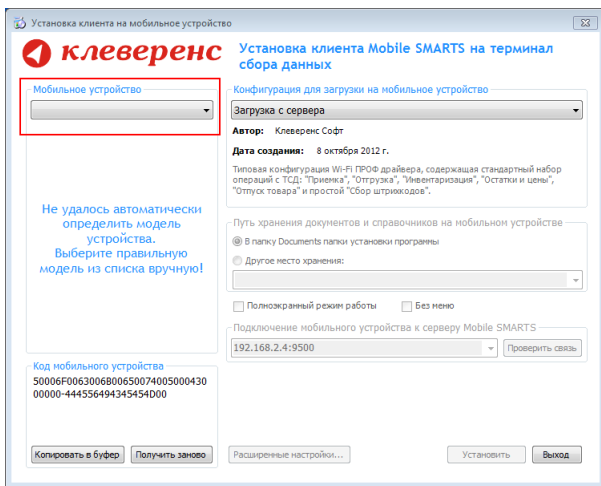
Установка клиента на мобильное устройство

клеверенс

Установка клиента Mobile SMARTS на терминал сбора данных

Мобильное устройство

Не удалось автоматически определить модель устройства. Выберите правильную модель из списка вручную!

Код мобильного устройства

50006F0063006B00650074005000430000000-444556494345454D00

Копировать в буфер | Получить заново

Конфигурация для загрузки на мобильное устройство

Загрузка с сервера

Автор: Клеверенс Софт

Дата создания: 8 октября 2012 г.

Типовая конфигурация Wi-Fi ПРОФ драйвера, содержащая стандартный набор операций с ТСД: "Приемка", "Отгрузка", "Инвентаризация", "Остатки и цены", "Отпуск товара" и простой "Сбор штрихкодов".

Путь хранения документов и справочников на мобильном устройстве

В папку Documents папки установки программы

Другое место хранения:

Полноэкранный режим работы

Без меню

Подключение мобильного устройства к серверу Mobile SMARTS

192.168.2.4:9500

Проверить связь

Расширенные настройки...

Установить

Выход